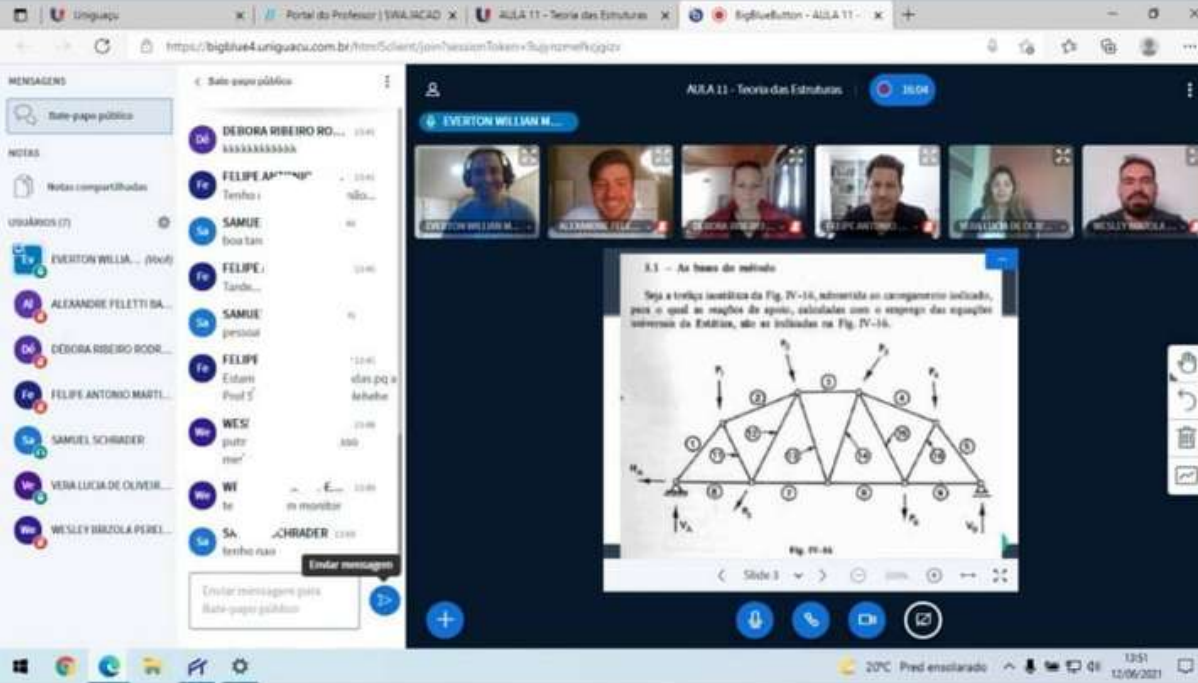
Uniguaçu | Portal do Professor | SWA|ACAD | AULA 11 - Teoria das Estruturas | BigBlueButton - AULA 11 -

https://bigblue4.uniguacu.com.br/html5client/join?sessionToken=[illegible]

MENSAGENS

Bate-papo público

NOTAS

Notas compartilhadas

USUÁRIOS (7)

EVERTON WILLIA... (Você)

ALEXANDRE FELETTI BA...

DÉBORA RIBEIRO RODR...

FELIPE ANTONIO MARTI...

SAMUEL SCHRADER

VERA LUCIA DE OLIVEIR...

WESLEY BIRZOLA PEREI...

< Bate-papo público

DEBORA RIBEIRO RO... 13:45
kkkkkkkkkkkk

FELIPE AN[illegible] 13:45
Tenho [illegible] não...

SAMUE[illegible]
boa tar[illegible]

FELIPE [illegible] 13:46
Tarde...

SAMUE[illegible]
pessoal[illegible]

FELIPE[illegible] 13:48
Estam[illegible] elas pq a Prof S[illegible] kkkkkk

WES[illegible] 13:48
putz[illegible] me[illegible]

WE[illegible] E... 13:49
te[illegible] m monitor

SA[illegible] CHRADER 13:50
tenho nao

Enviar mensagem

Enviar mensagem para Bate-papo público

AULA 11 - Teoria das Estruturas

16:04

EVERTON WILLIAN M...

EVERTON WILLIAN M... | ALEXANDRE FELE... | DEBORA RIBEIRO... | FELIPE ANTONIO... | VERA LUCIA DE OLIVE... | WESLEY BIRZOLA...

3.1 – As bases do método

Seja a treliça isostática da Fig. IV-16, submetida ao carregamento indicado, para o qual as reações de apoio, calculadas com o emprego das equações universais da Estática, são as indicadas na Fig. IV-16.

$P_1$ $P_2$ $P_3$ $P_4$ $P_5$ $P_6$ $H_A$ $V_A$ $V_B$

Fig. IV-16

Slide 3 100%

20°C Pred ensolarado 13:51 12/06/2021